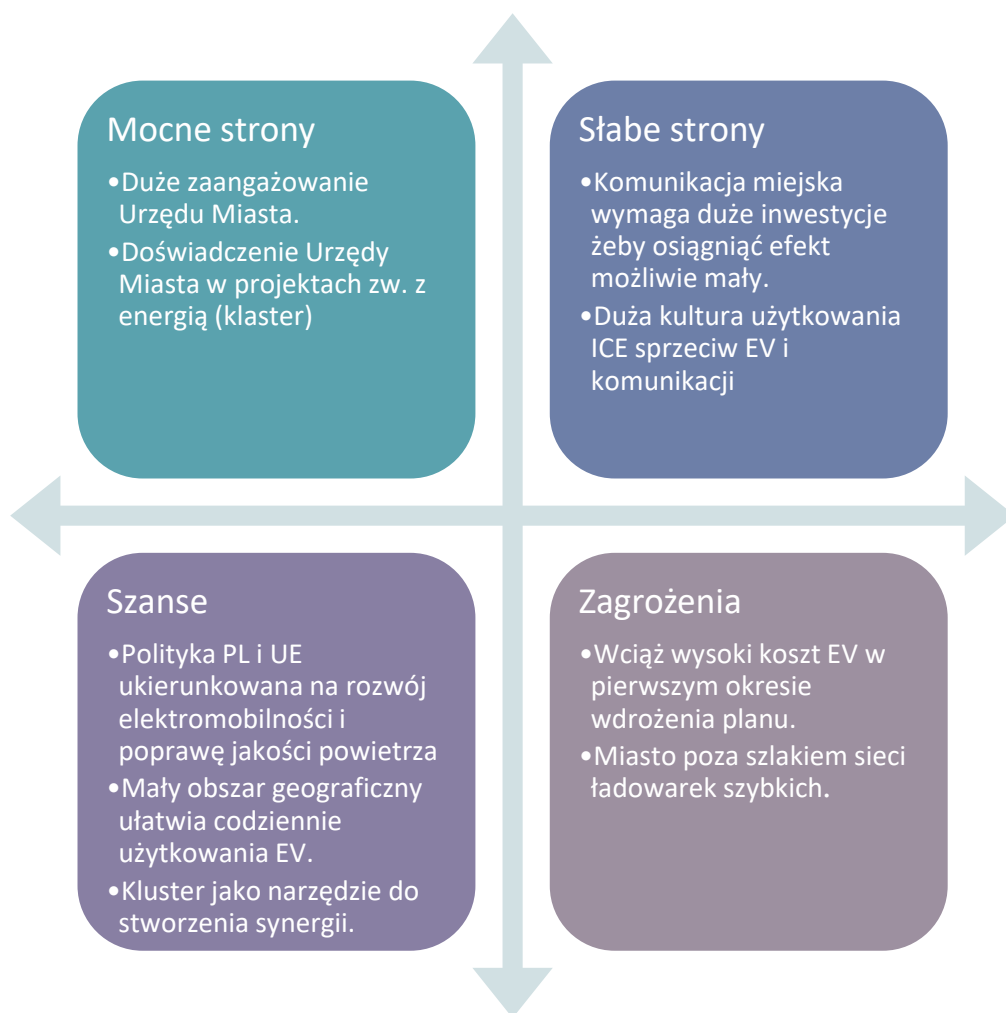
Mocne strony

•Duże zaangażowanie Urzędu Miasta.

•Doświadczenie Urzędy Miasta w projektach zw. z energią (klaster)

Słabe strony

•Komunikacja miejska wymaga duże inwestycje żeby osiągnąć efekt możliwie mały.

•Duża kultura użytkowania ICE sprzeciw EV i komunikacji

Szanse

•Polityka PL i UE ukierunkowana na rozwój elektromobilności i poprawę jakości powietrza

•Mały obszar geograficzny ułatwia codziennie użytkowania EV.

•Kluster jako narzędzie do stworzenia synergii.

Zagrożenia

•Wciąż wysoki koszt EV w pierwszym okresie wdrożenia planu.

•Miasto poza szlakiem sieci ładowarek szybkich.